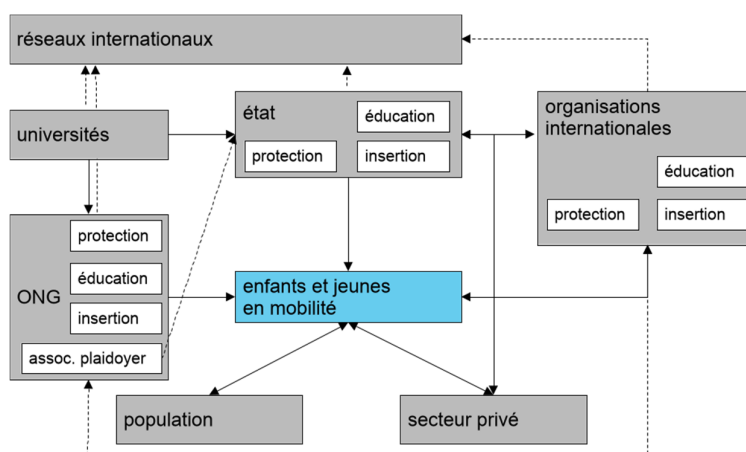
réseaux internationaux

universités

état

éducation

protection

insertion

organisations internationales

éducation

protection

insertion

ONG

protection

éducation

insertion

assoc. plaidoyer

enfants et jeunes en mobilité

population

secteur privé